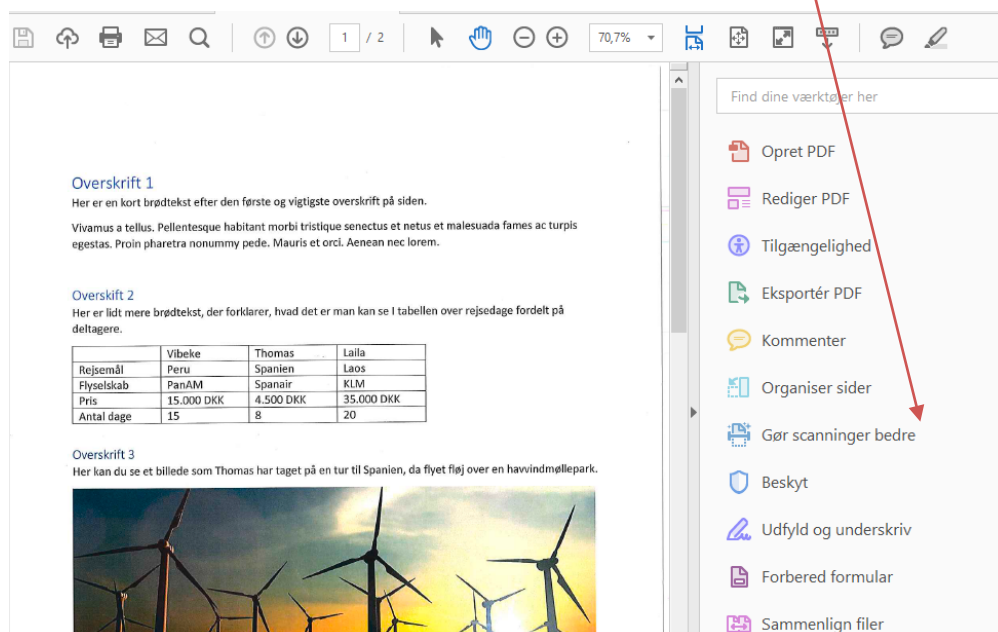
1 / 2

70,7%

Overskrift 1
Her er en kort brødtekst efter den første og vigtigste overskrift på siden.

Vivamus a tellus. Pellentesque habitant morbi tristique senectus et netus et malesuada fames ac turpis egestas. Proin pharetra nonummy pede. Mauris et orci. Aenean nec lorem.

Overskrift 2
Her er lidt mere brødtekst, der forklarer, hvad det er man kan se I tabellen over rejsedage fordelt på deltagere.

| | Vibeke | Thomas | Laila |
|---|---|---|---|
| Rejsemål | Peru | Spanien | Laos |
| Flyselskab | PanAM | Spanair | KLM |
| Pris | 15.000 DKK | 4.500 DKK | 35.000 DKK |
| Antal dage | 15 | 8 | 20 |

Overskrift 3
Her kan du se et billede som Thomas har taget på en tur til Spanien, da flyet fløj over en havvindmøllepark.

Find dine værktøjer her

Opret PDF

Rediger PDF

Tilgængelighed

Eksportér PDF

Kommenter

Organiser sider

Gør scanninger bedre

Beskyt

Udfyld og underskriv

Forbered formular

Sammenlign filer